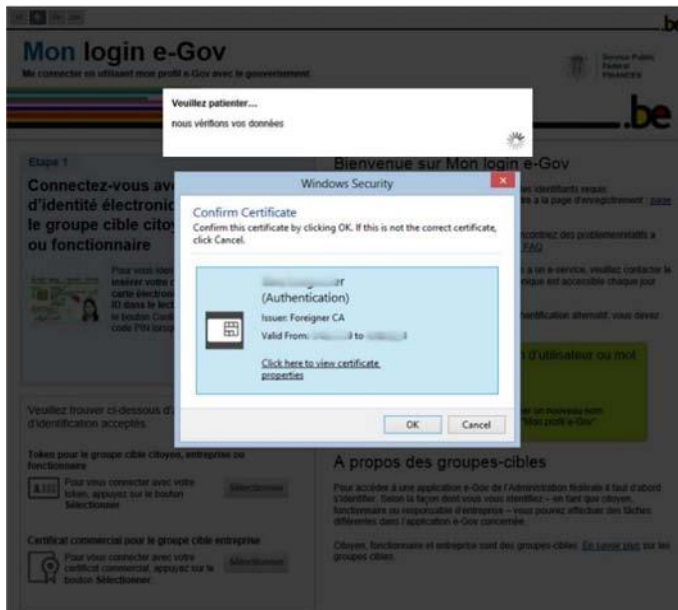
.be

Mon login e-Gov

Me connecter en utilisant mon profil e-Gov avec le gouvernement

Service Public Fédéral FINANCES

Veuillez patienter...

nous vérifions vos données

.be

Etape 1

Connectez-vous av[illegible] d'identité électronic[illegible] le groupe cible citoy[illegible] ou fonctionnaire

Pour vous iden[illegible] insérer votre c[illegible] carte électroni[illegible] ID dans le lect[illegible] le bouton Conn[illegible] code PIN lorsqu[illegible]

Bienvenue sur Mon login e-Gov

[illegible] identifiants requis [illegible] à la page d'enregistrement : page

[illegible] contrez des problèmes/aide à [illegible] FAQ

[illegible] à un e-service, veuillez contacter le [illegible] nique est accessible chaque jour

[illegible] thentification alternatif, vous devez

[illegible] d'utilisateur ou mot

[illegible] er un nouveau mot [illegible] "Mon profil e-Gov"

Windows Security

Confirm Certificate

Confirm this certificate by clicking OK. If this is not the correct certificate, click Cancel.

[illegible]r

(Authentication)

Issuer: Foreigner CA

Valid From: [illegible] to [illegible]

Click here to view certificate properties

OK

Cancel

Veuillez trouver ci-dessous d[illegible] d'identification acceptés

Token pour le groupe cible citoyen, entreprise ou fonctionnaire

Pour vous connecter avec votre token, appuyez sur le bouton Sélectionner

Sélectionner

Certificat commercial pour le groupe cible entreprise

Pour vous connecter avec votre certificat commercial, appuyez sur le bouton Sélectionner

Sélectionner

A propos des groupes-cibles

Pour accéder à une application e-Gov de l'Administration fédérale il faut d'abord s'identifier. Selon la façon dont vous vous identifiez – en tant que citoyen, fonctionnaire ou responsable d'entreprise – vous pourrez effectuer des tâches différentes dans l'application e-Gov concernée.

Citoyen, fonctionnaire et entreprise sont des groupes-cibles. En savoir plus sur les groupes cibles.